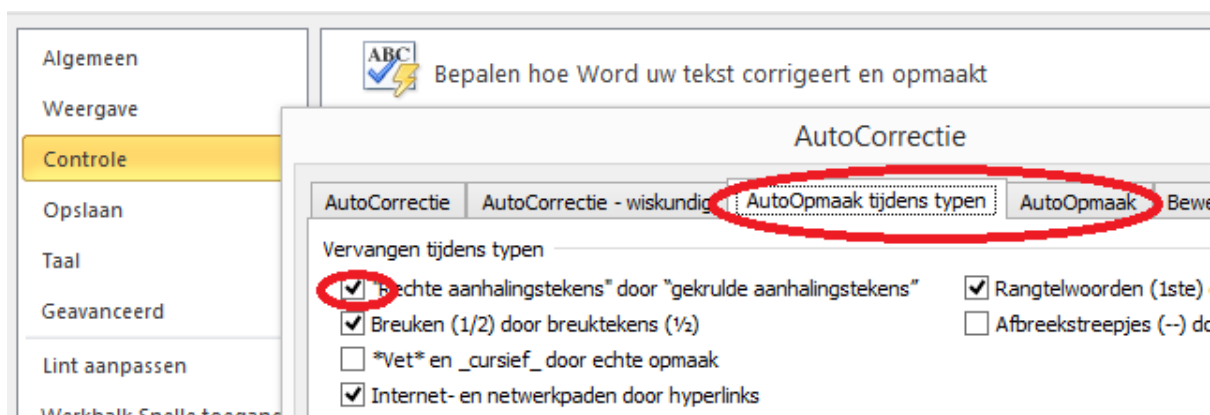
Algemeen
Weergave
Controle
Opslaan
Taal
Geavanceerd
Lint aanpassen
Werkbalk Snelle toegang

Bepalen hoe Word uw tekst corrigeert en opmaakt

AutoCorrectie

AutoCorrectie | AutoCorrectie - wiskundig | AutoOpmaak tijdens typen | AutoOpmaak | Bewe

Vervangen tijdens typen

"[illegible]echte aanhalingstekens" door "gekrulde aanhalingstekens"
Breuken (1/2) door breuktekens (½)
*Vet* en _cursief_ door echte opmaak
Internet- en netwerkpaden door hyperlinks

Rangtelwoorden (1ste) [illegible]
Afbreekstreepjes (--) do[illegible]